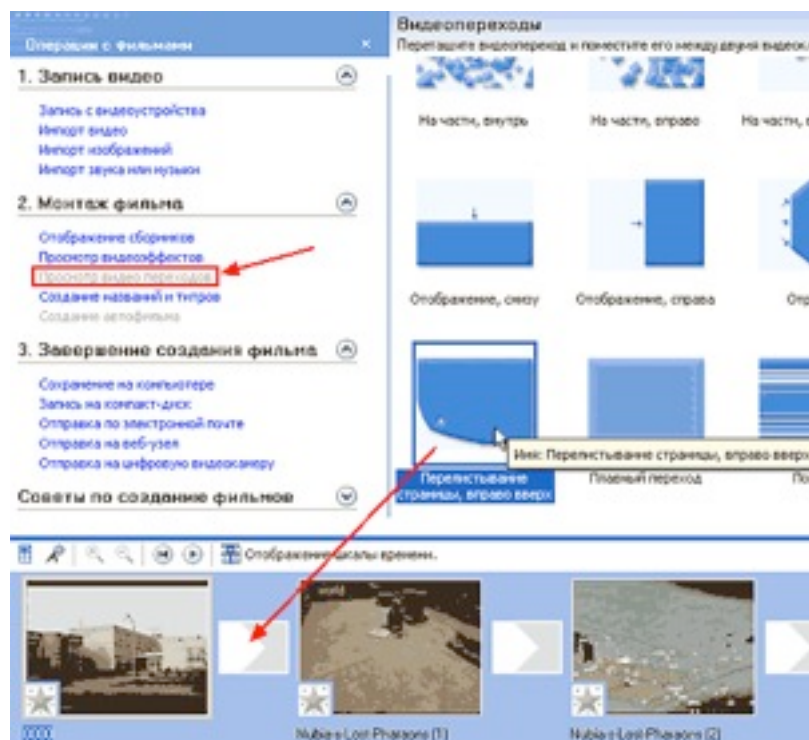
Операции с фильмами

1. Запись видео

Запись с видеоустройства
Импорт видео
Импорт изображений
Импорт звука или музыки

2. Монтаж фильма

Отображение сборников
Просмотр видеоэффектов
Просмотр видео переходов
Создание названий и титров
Создание автофильма

3. Завершение создания фильма

Сохранение на компьютере
Запись на компакт-диск
Отправка по электронной почте
Отправка на веб-узел
Отправка на цифровую видеокамеру

Советы по созданию фильмов

Видеопереходы
Перетащите видеопереход и поместите его между двумя видеок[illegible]

На части, внутрь
На части, вправо
На части, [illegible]

Отображение, снизу
Отображение, справа
Отр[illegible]

Перелистывание страницы, вправо вверх
Плавный переход
По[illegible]

Имя: Перелистывание страницы, вправо вверх

Отображение шкалы времени.

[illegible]
Nubia-s Lost Pharaons (1)
Nubia-s Lost Pharaons (2)